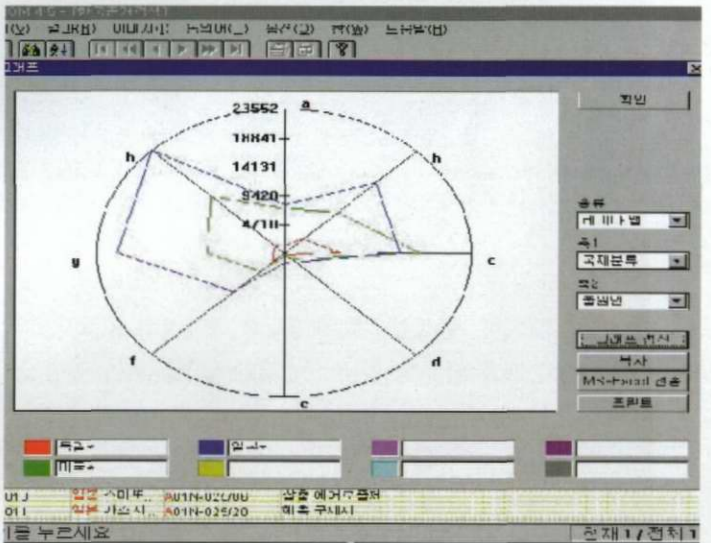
I(V) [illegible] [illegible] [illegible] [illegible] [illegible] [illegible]

그래프

23552
18841
14131
9420
4710
a
b
c
d
e
f
g
h

확인

종류
레이다형

축1
국제분류

축2
출원년

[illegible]
복사
MS-Excel 전송
프린트

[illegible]
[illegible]
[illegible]

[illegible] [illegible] A01N-025/00 살충 에어로졸제
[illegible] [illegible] A01N-025/20 회충 구제시

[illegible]를 누르세요 현재 1 / 전체 1